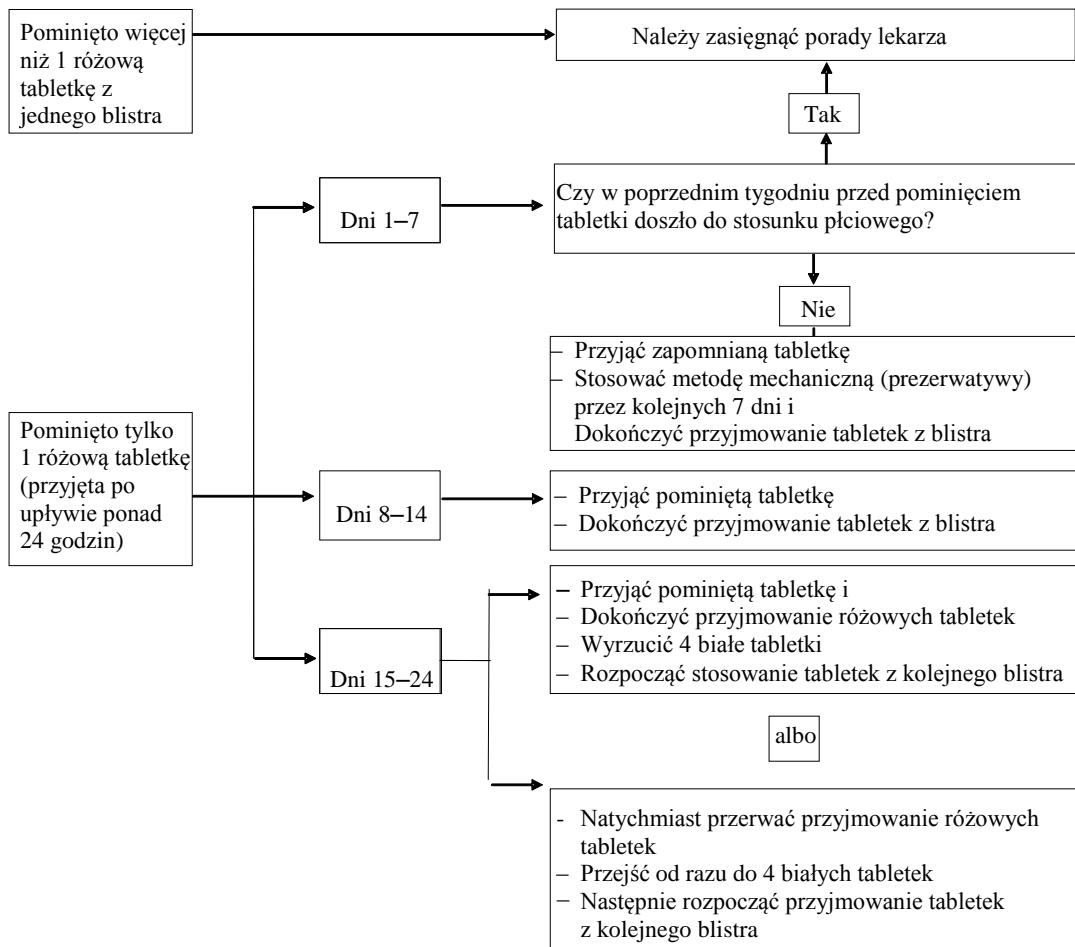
Pominięto więcej niż 1 różową tabletkę z jednego blistra

Należy zasięgnąć porady lekarza

Tak

Dni 1–7

Czy w poprzednim tygodniu przed pominięciem tabletki doszło do stosunku płciowego?

Nie

– Przyjąć zapomnianą tabletkę
– Stosować metodę mechaniczną (prezerwatywy) przez kolejnych 7 dni i
Dokończyć przyjmowanie tabletek z blistra

Pominięto tylko 1 różową tabletkę (przyjęta po upływie ponad 24 godzin)

Dni 8–14

– Przyjąć pominiętą tabletkę
– Dokończyć przyjmowanie tabletek z blistra

Dni 15–24

– Przyjąć pominiętą tabletkę i
– Dokończyć przyjmowanie różowych tabletek
– Wyrzucić 4 białe tabletki
– Rozpocząć stosowanie tabletek z kolejnego blistra

albo

- Natychmiast przerwać przyjmowanie różowych tabletek
– Przejść od razu do 4 białych tabletek
– Następnie rozpocząć przyjmowanie tabletek z kolejnego blistra